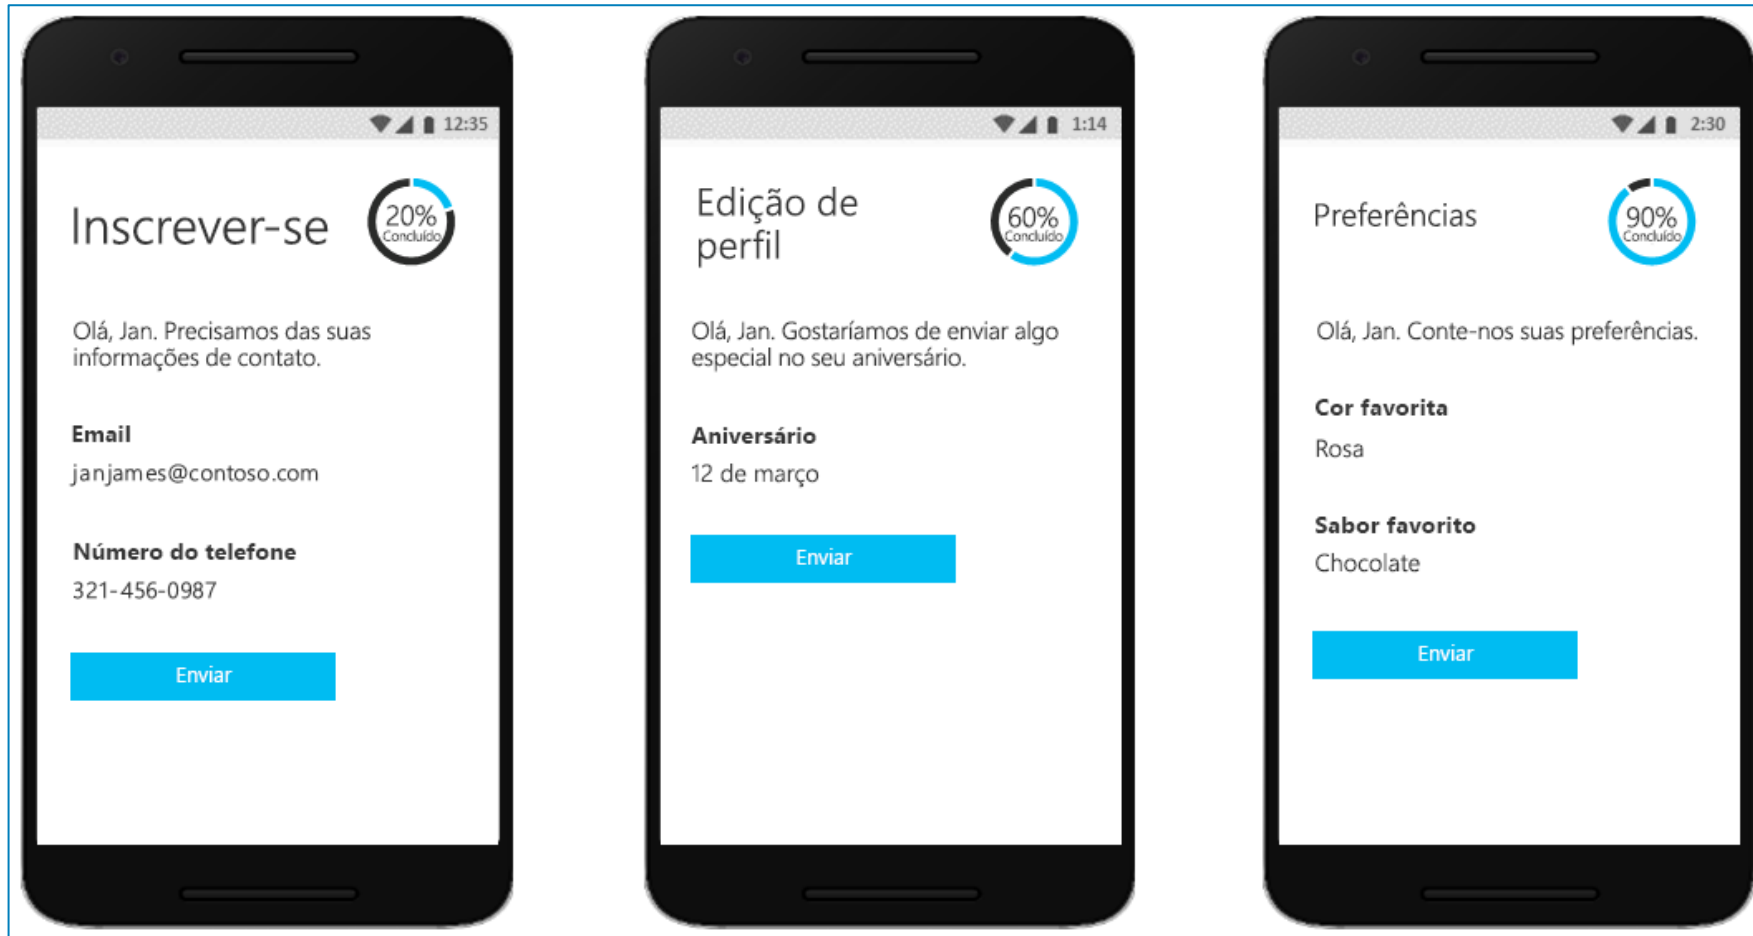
12:35

Inscrever-se

20%
Concluído

Olá, Jan. Precisamos das suas informações de contato.

Email

janjames@contoso.com

Número do telefone

321-456-0987

Enviar

1:14

Edição de perfil

60%
Concluído

Olá, Jan. Gostaríamos de enviar algo especial no seu aniversário.

Aniversário

12 de março

Enviar

2:30

Preferências

90%
Concluído

Olá, Jan. Conte-nos suas preferências.

Cor favorita

Rosa

Sabor favorito

Chocolate

Enviar